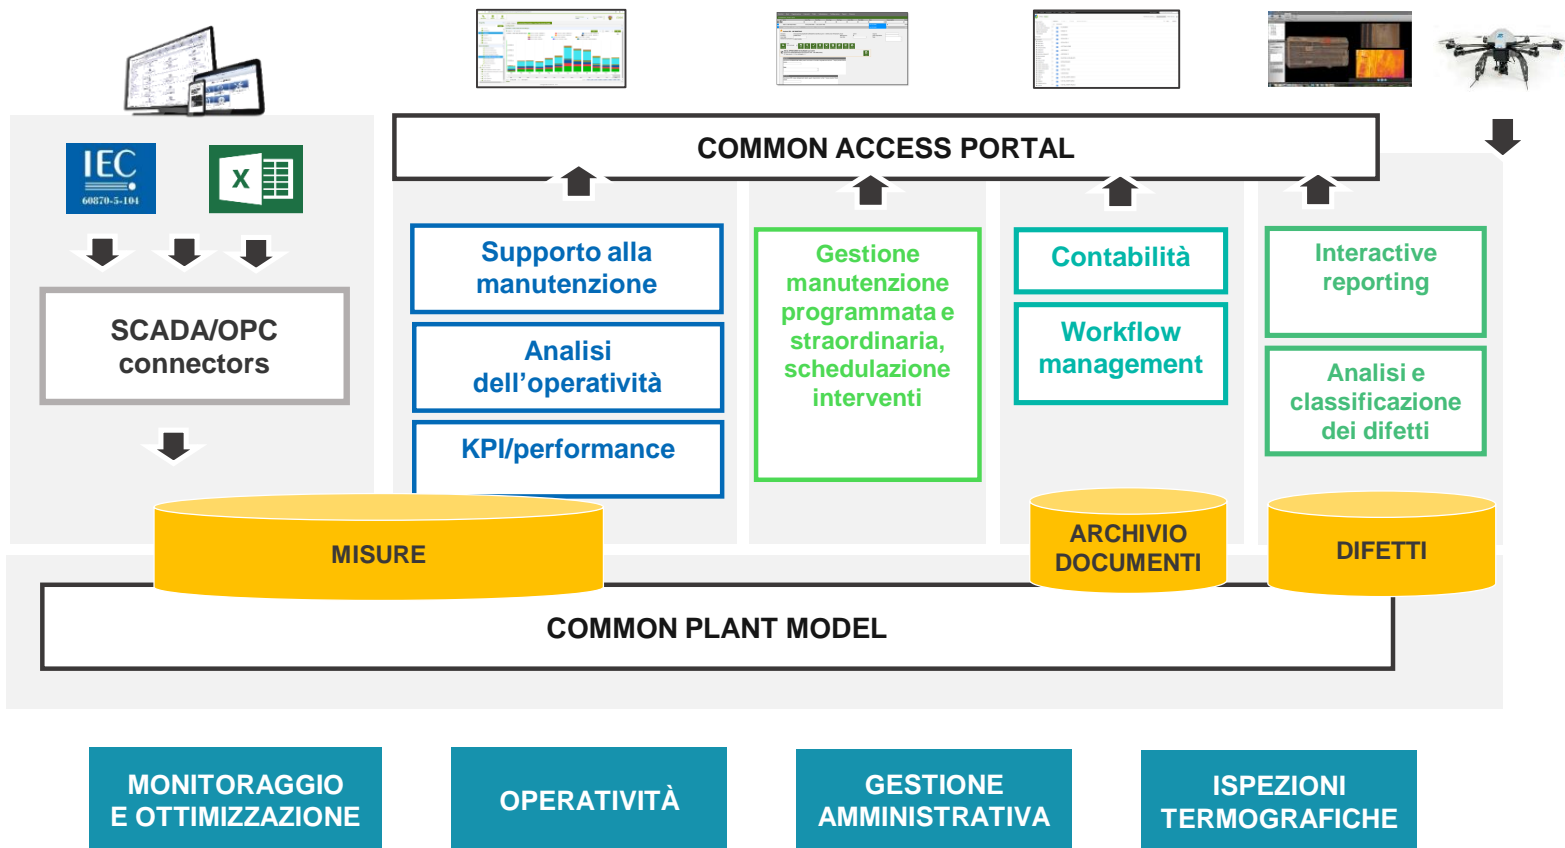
IEC
60870-5-104

X

SCADA/OPC connectors

COMMON ACCESS PORTAL

Supporto alla manutenzione

Analisi dell’operatività

KPI/performance

Gestione manutenzione programmata e straordinaria, schedulazione interventi

Contabilità

Workflow management

Interactive reporting

Analisi e classificazione dei difetti

MISURE

ARCHIVIO DOCUMENTI

DIFETTI

COMMON PLANT MODEL

MONITORAGGIO E OTTIMIZZAZIONE

OPERATIVITÀ

GESTIONE AMMINISTRATIVA

ISPEZIONI TERMOGRAFICHE